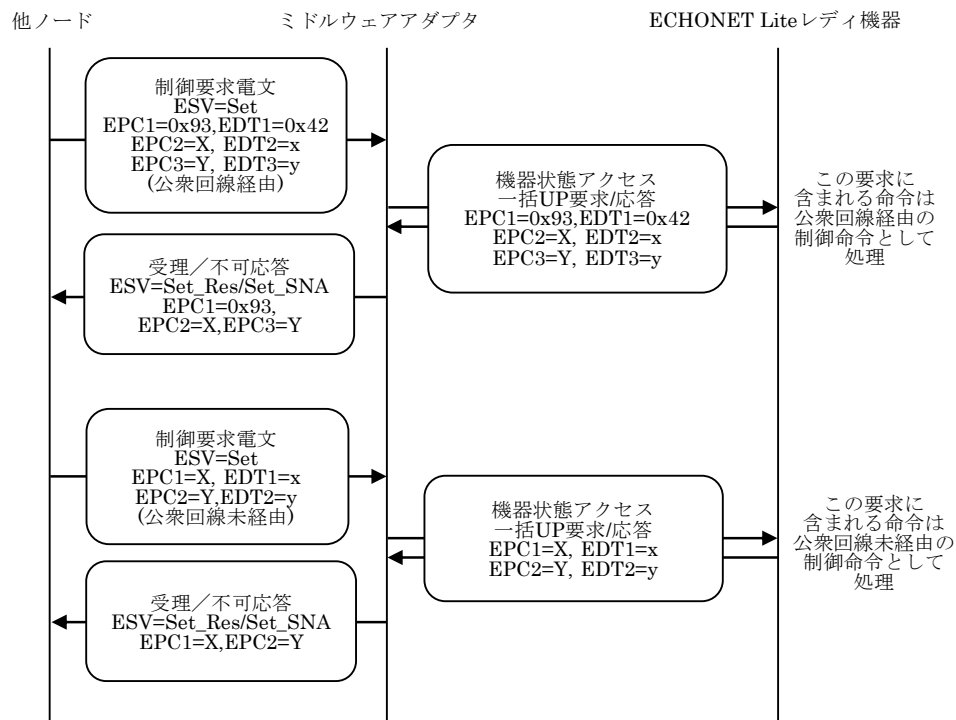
他ノード

ミドルウェアアダプタ

ECHONET Liteレディ機器

制御要求電文
ESV=Set
EPC1=0x93,EDT1=0x42
EPC2=X, EDT2=x
EPC3=Y, EDT3=y
(公衆回線経由)

機器状態アクセス
一括UP要求/応答
EPC1=0x93,EDT1=0x42
EPC2=X, EDT2=x
EPC3=Y, EDT3=y

この要求に
含まれる命令は
公衆回線経由の
制御命令として
処理

受理／不可応答
ESV=Set_Res/Set_SNA
EPC1=0x93,
EPC2=X,EPC3=Y

制御要求電文
ESV=Set
EPC1=X, EDT1=x
EPC2=Y,EDT2=y
(公衆回線未経由)

機器状態アクセス
一括UP要求/応答
EPC1=X, EDT1=x
EPC2=Y, EDT2=y

この要求に
含まれる命令は
公衆回線未経由の
制御命令として
処理

受理／不可応答
ESV=Set_Res/Set_SNA
EPC1=X,EPC2=Y